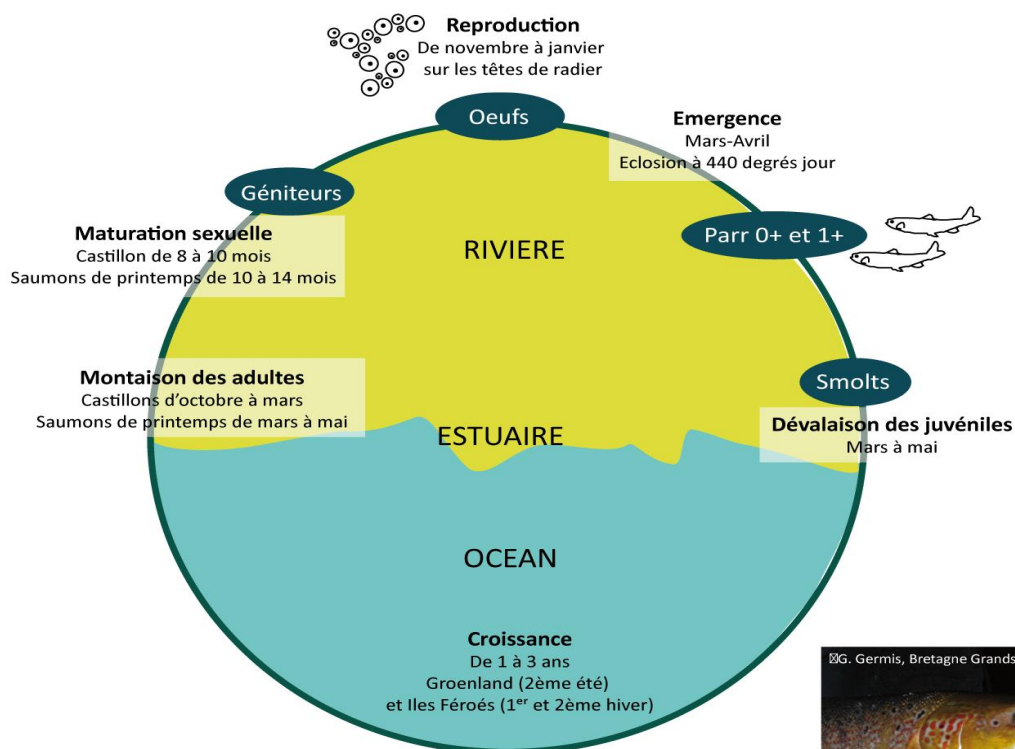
Reproduction
De novembre à janvier
sur les têtes de radier

Oeufs

Emergence
Mars-Avril
Eclosion à 440 degrés jour

Géniteurs

Maturation sexuelle
Castillon de 8 à 10 mois
Saumons de printemps de 10 à 14 mois

RIVIERE

Parr 0+ et 1+

Montaison des adultes
Castillons d'octobre à mars
Saumons de printemps de mars à mai

Smolts

Dévalaison des juvéniles
Mars à mai

ESTUAIRE

OCEAN

Croissance
De 1 à 3 ans
Groenland (2ème été)
et Iles Féroés (1$^{er}$ et 2ème hiver)

G. Germis, Bretagne Grands